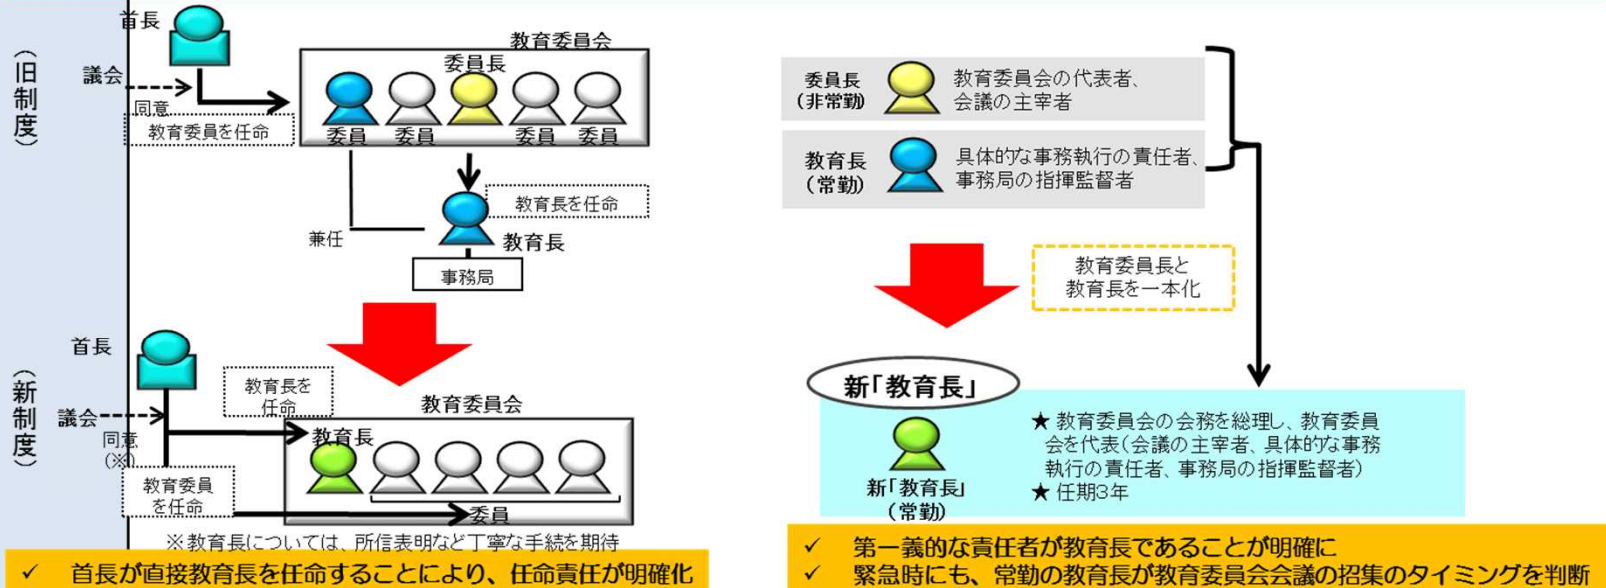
（旧制度）

首長

議会

同意

教育委員を任命

教育委員会

委員長

委員　委員　委員　委員

兼任

教育長を任命

教育長

事務局

（新制度）

首長

議会

同意（※）

教育長を任命

教育委員を任命

教育委員会

教育長

委員

※教育長については、所信表明など丁寧な手続を期待

✓ 首長が直接教育長を任命することにより、任命責任が明確化

委員長（非常勤）　教育委員会の代表者、会議の主宰者

教育長（常勤）　具体的な事務執行の責任者、事務局の指揮監督者

教育委員長と教育長を一本化

新「教育長」

新「教育長」（常勤）

★ 教育委員会の会務を総理し、教育委員会を代表（会議の主宰者、具体的な事務執行の責任者、事務局の指揮監督者）
★ 任期3年

✓ 第一義的な責任者が教育長であることが明確に
✓ 緊急時にも、常勤の教育長が教育委員会会議の招集のタイミングを判断